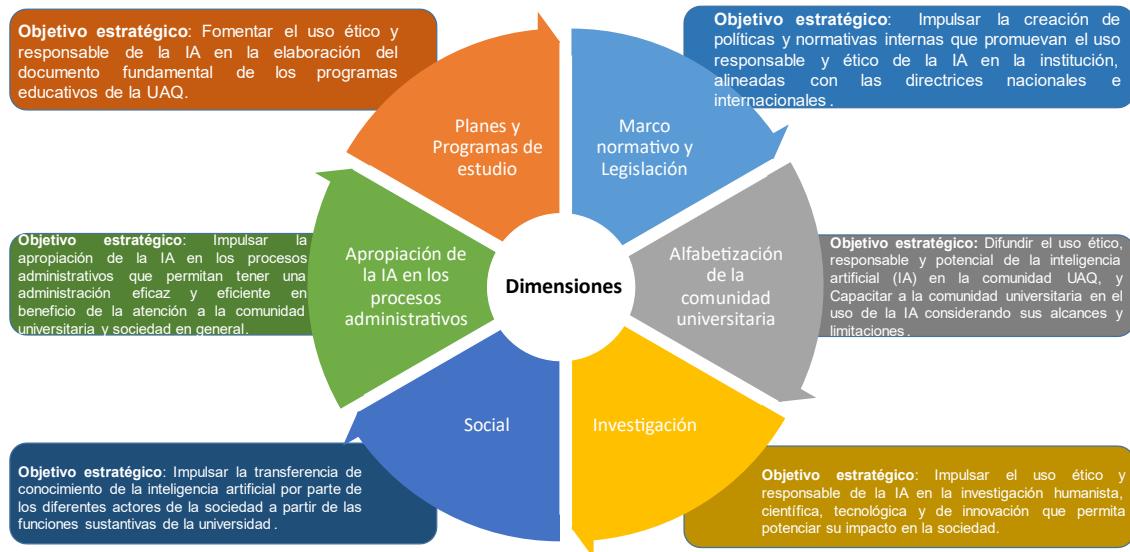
**Objetivo estratégico**: Fomentar el uso ético y responsable de la IA en la elaboración del documento fundamental de los programas educativos de la UAQ.

**Objetivo estratégico**: Impulsar la creación de políticas y normativas internas que promuevan el uso responsable y ético de la IA en la institución, alineadas con las directrices nacionales e internacionales.

Planes y Programas de estudio

Marco normativo y Legislación

**Objetivo estratégico**: Impulsar la apropiación de la IA en los procesos administrativos que permitan tener una administración eficaz y eficiente en beneficio de la atención a la comunidad universitaria y sociedad en general.

Apropiación de la IA en los procesos administrativos

Dimensiones

Alfabetización de la comunidad universitaria

**Objetivo estratégico:** Difundir el uso ético, responsable y potencial de la inteligencia artificial (IA) en la comunidad UAQ, y Capacitar a la comunidad universitaria en el uso de la IA considerando sus alcances y limitaciones.

Social

Investigación

**Objetivo estratégico**: Impulsar la transferencia de conocimiento de la inteligencia artificial por parte de los diferentes actores de la sociedad a partir de las funciones sustantivas de la universidad.

**Objetivo estratégico**: Impulsar el uso ético y responsable de la IA en la investigación humanista, científica, tecnológica y de innovación que permita potenciar su impacto en la sociedad.